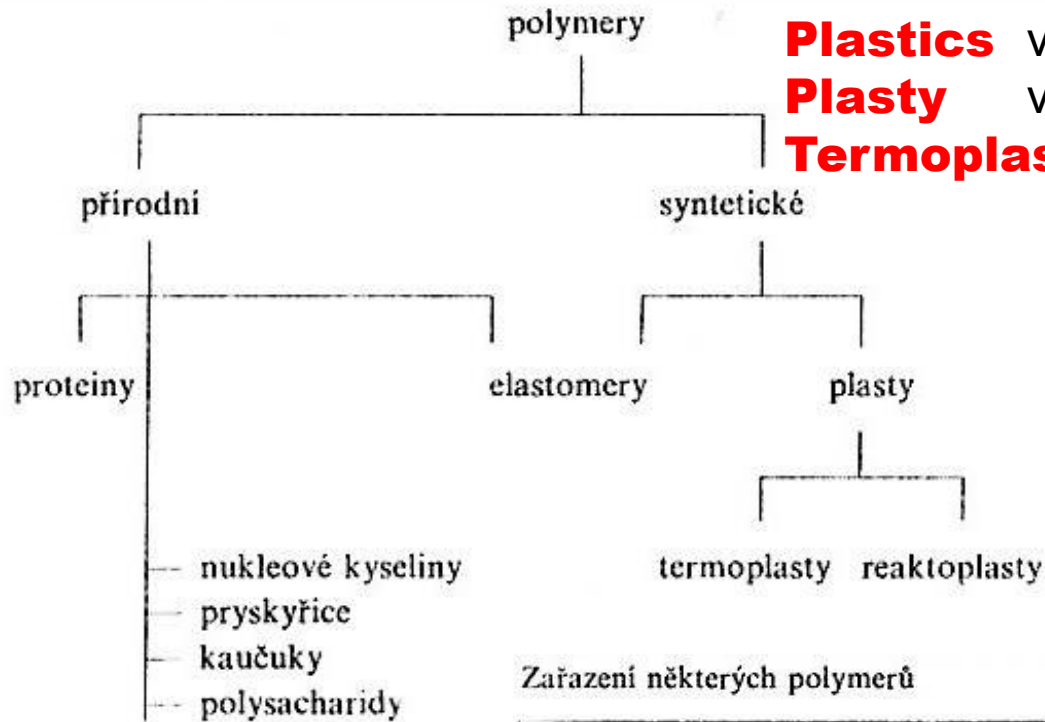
Plastics v
Plasty v
Termoplas

polymery

přirodni

syntetické

proteiny

elastomery

plasty

termoplasty

reaktoplasty

nukleové kyseliny

pryskyřice

kaučuky

polysacharidy

Zařazení některých polymerů